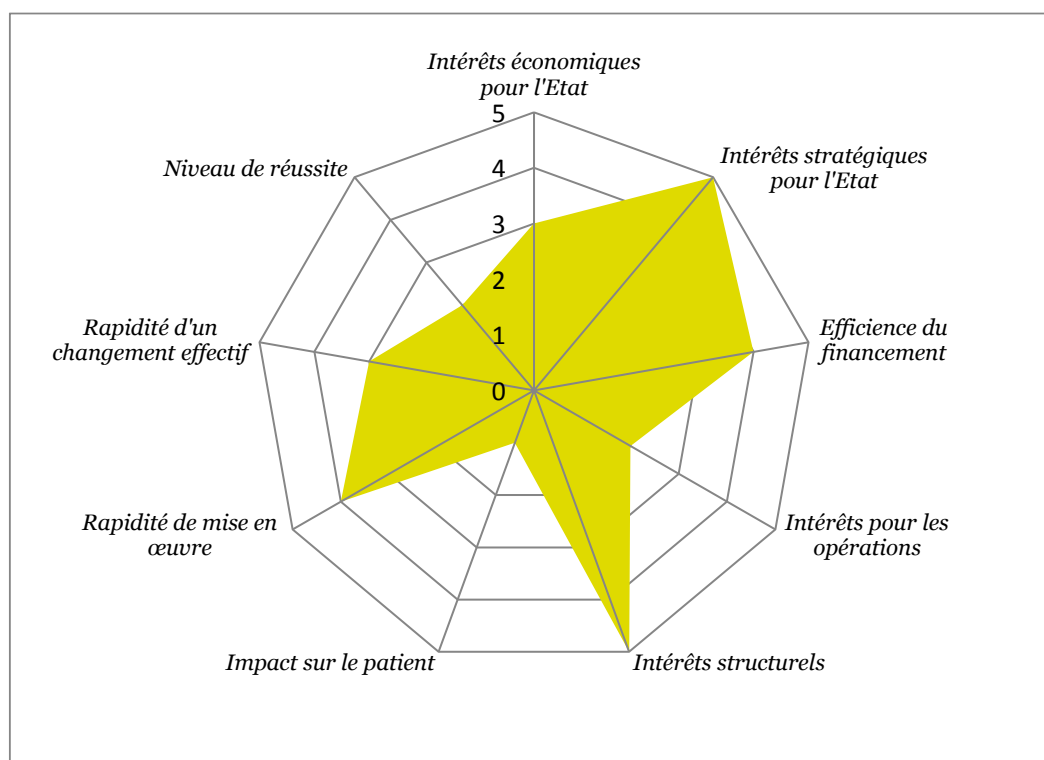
Intérêts économiques pour l'Etat

5

4

3

2

1

0

Intérêts stratégiques pour l'Etat

Efficience du financement

Intérêts pour les opérations

Intérêts structurels

Impact sur le patient

Rapidité de mise en œuvre

Rapidité d'un changement effectif

Niveau de réussite